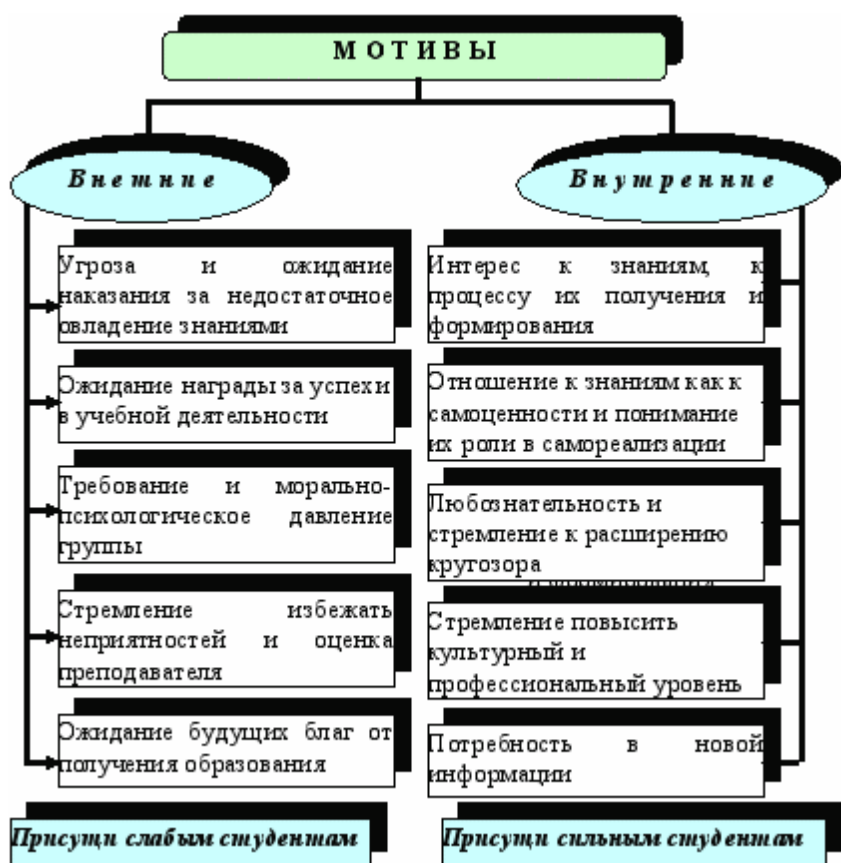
М О Т И В Ы

Внешние

Внутренние

Угроза и ожидание наказания за недостаточное овладение знаниями

Ожидание награды за успехи в учебной деятельности

Требование и морально-психологическое давление группы

Стремление избежать неприятностей и оценка преподавателя

Ожидание будущих благ от получения образования

Интерес к знаниям, к процессу их получения и формирования

Отношение к знаниям как к самоценности и понимание их роли в самореализации

Любознательность и стремление к расширению кругозора

Стремление повысить культурный и профессиональный уровень

Потребность в новой информации

Присущи слабым студентам

Присущи сильным студентам